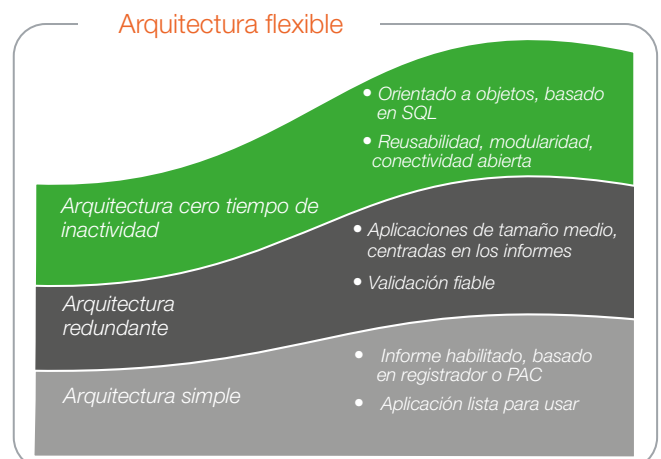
Arquitectura flexible

• Orientado a objetos, basado en SQL

• Reusabilidad, modularidad, conectividad abierta

Arquitectura cero tiempo de inactividad

• Aplicaciones de tamaño medio, centradas en los informes

• Validación fiable

Arquitectura redundante

• Informe habilitado, basado en registrador o PAC

• Aplicación lista para usar

Arquitectura simple